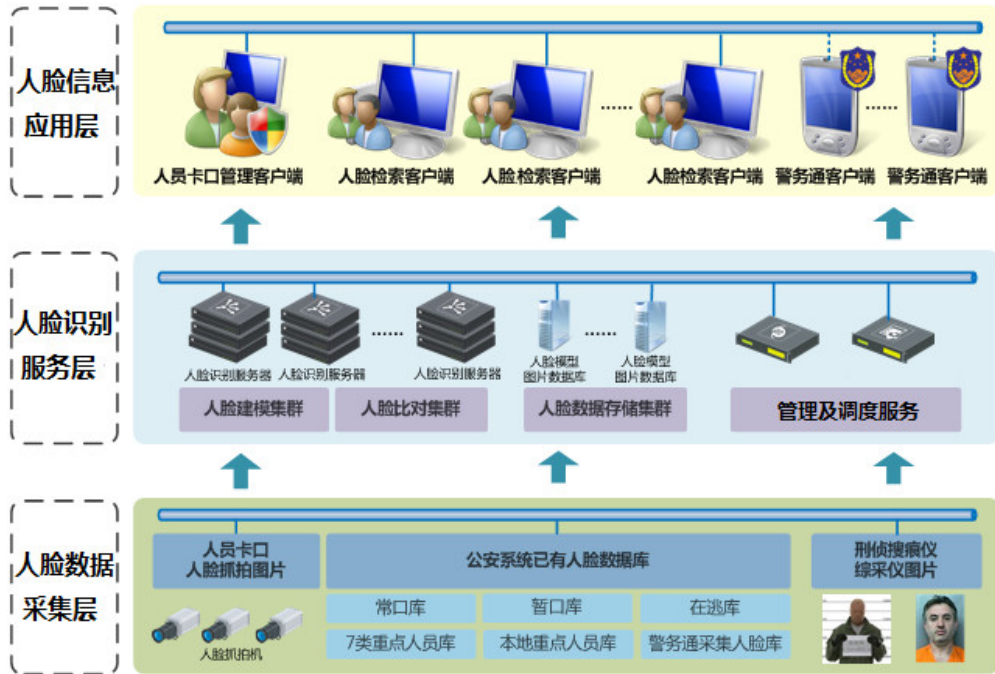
人脸信息应用层

人员卡口管理客户端
人脸检索客户端
人脸检索客户端
......
人脸检索客户端
警务通客户端
......
警务通客户端

人脸识别服务层

人脸识别服务器
人脸识别服务器
......
人脸识别服务器
人脸模型图片数据库
......
人脸模型图片数据库

人脸建模集群
人脸比对集群
人脸数据存储集群
管理及调度服务

人脸数据采集层

人员卡口人脸抓拍图片
公安系统已有人脸数据库
刑侦搜痕仪综采仪图片

| 常口库 | 暂口库 | 在逃库 |
|---|---|---|
| 7类重点人员库 | 本地重点人员库 | 警务通采集人脸库 |

人脸抓拍机